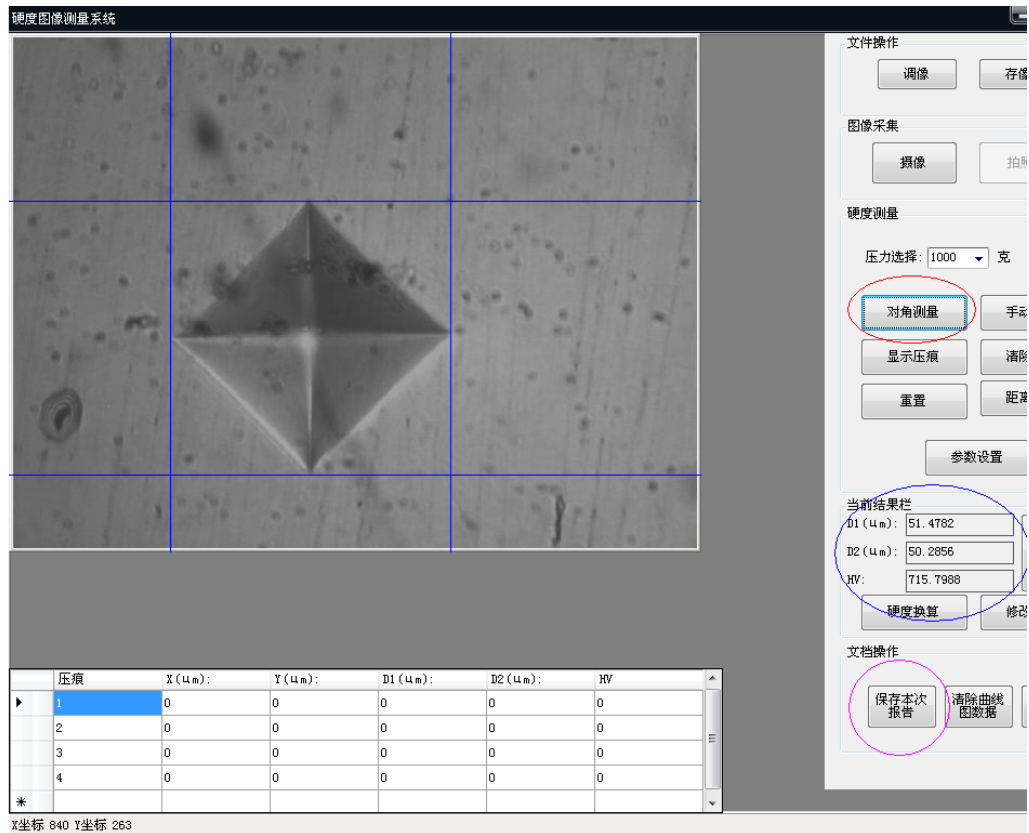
硬度图像测量系统

文件操作
调像
存像

图像采集
摄像
拍照

硬度测量
压力选择: 1000 克
对角测量
手动
显示压痕
清除
重置
距离
参数设置

当前结果栏
D1(um): 51.4782
D2(um): 50.2856
HV: 715.7988
硬度换算
修改

文档操作
保存本次报告
清除曲线图数据

| | 压痕 | X(um): | Y(um): | D1(um): | D2(um): | HV |
|---|---|---|---|---|---|---|
| ▶ | 1 | 0 | 0 | 0 | 0 | 0 |
| | 2 | 0 | 0 | 0 | 0 | 0 |
| | 3 | 0 | 0 | 0 | 0 | 0 |
| | 4 | 0 | 0 | 0 | 0 | 0 |
| * | | | | | | |

X坐标 840 Y坐标 263